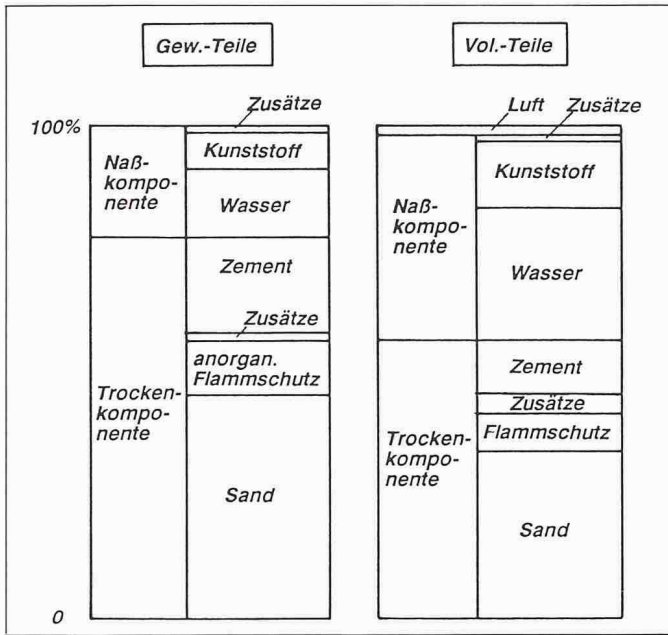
Gew.-Teile

Vol.-Teile

100%

0

Zusätze

Naßkomponente

Kunststoff

Wasser

Zement

Zusätze

Trockenkomponente

anorgan. Flammschutz

Sand

Luft

Zusätze

Naßkomponente

Kunststoff

Wasser

Zement

Zusätze

Trockenkomponente

Flammschutz

Sand